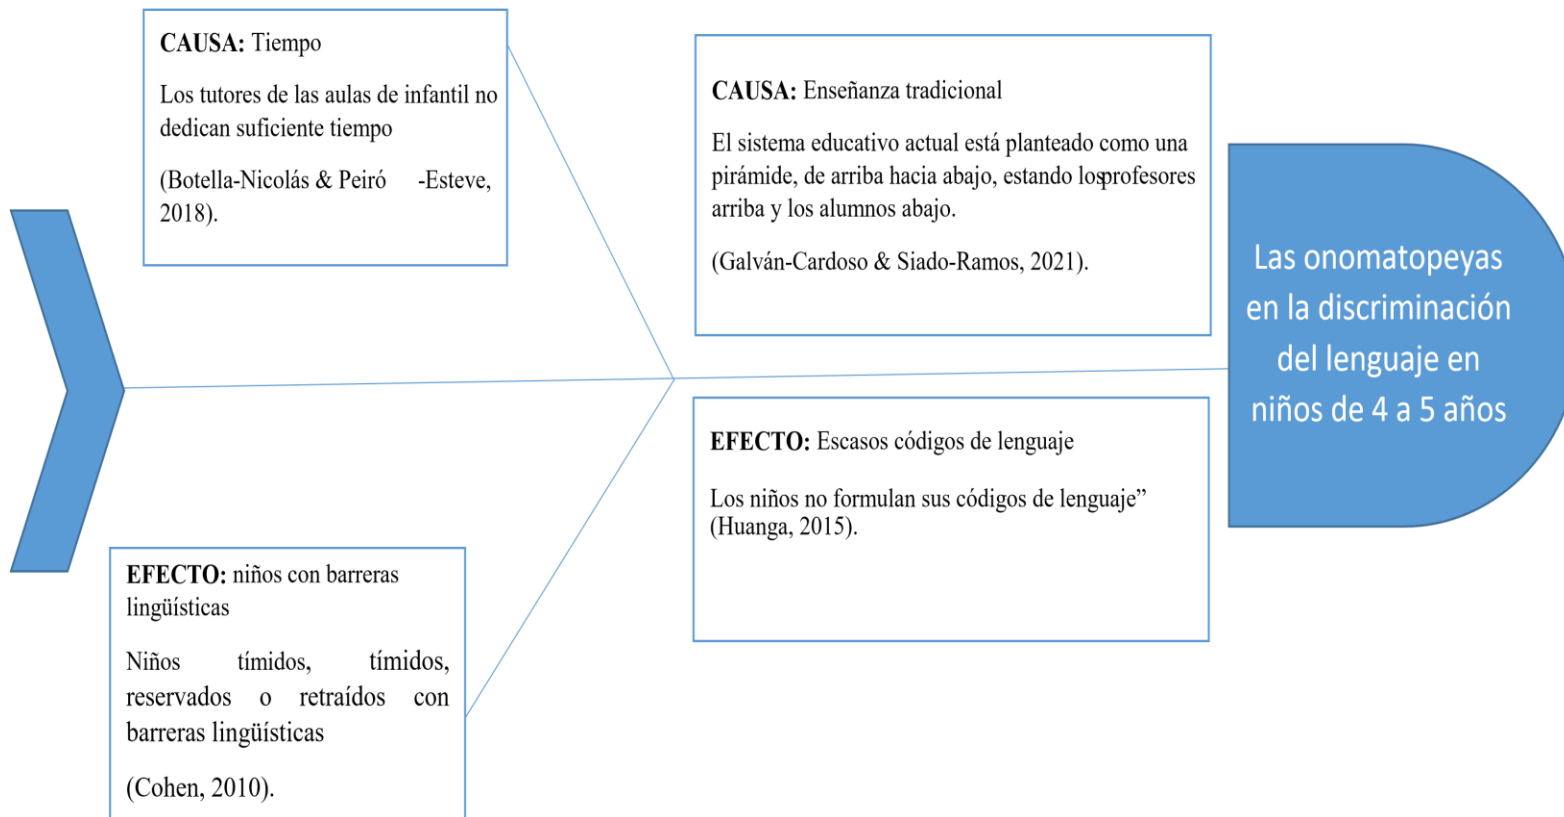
**CAUSA:** Tiempo

Los tutores de las aulas de infantil no dedican suficiente tiempo

(Botella-Nicolás & Peiró -Esteve, 2018).

**CAUSA:** Enseñanza tradicional

El sistema educativo actual está planteado como una pirámide, de arriba hacia abajo, estando losprofesores arriba y los alumnos abajo.

(Galván-Cardoso & Siado-Ramos, 2021).

Las onomatopeyas en la discriminación del lenguaje en niños de 4 a 5 años

**EFECTO:** Escasos códigos de lenguaje

Los niños no formulan sus códigos de lenguaje" (Huanga, 2015).

**EFECTO:** niños con barreras lingüísticas

Niños tímidos, tímidos, reservados o retraídos con barreras lingüísticas

(Cohen, 2010).